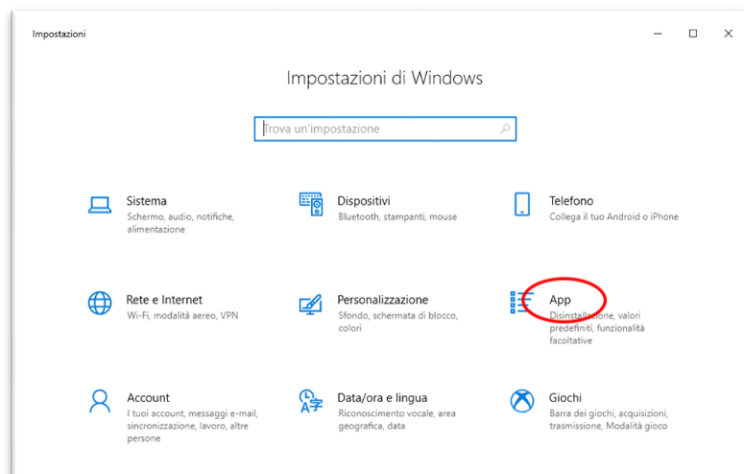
Impostazioni

Impostazioni di Windows

Trova un'impostazione

Sistema
Schermo, audio, notifiche, alimentazione

Dispositivi
Bluetooth, stampanti, mouse

Telefono
Collega il tuo Android o iPhone

Rete e Internet
Wi-Fi, modalità aereo, VPN

Personalizzazione
Sfondo, schermata di blocco, colori

App
Disinstallazione, valori predefiniti, funzionalità facoltative

Account
I tuoi account, messaggi e-mail, sincronizzazione, lavoro, altre persone

Data/ora e lingua
Riconoscimento vocale, area geografica, data

Giochi
Barra dei giochi, acquisizioni, trasmissione, Modalità gioco